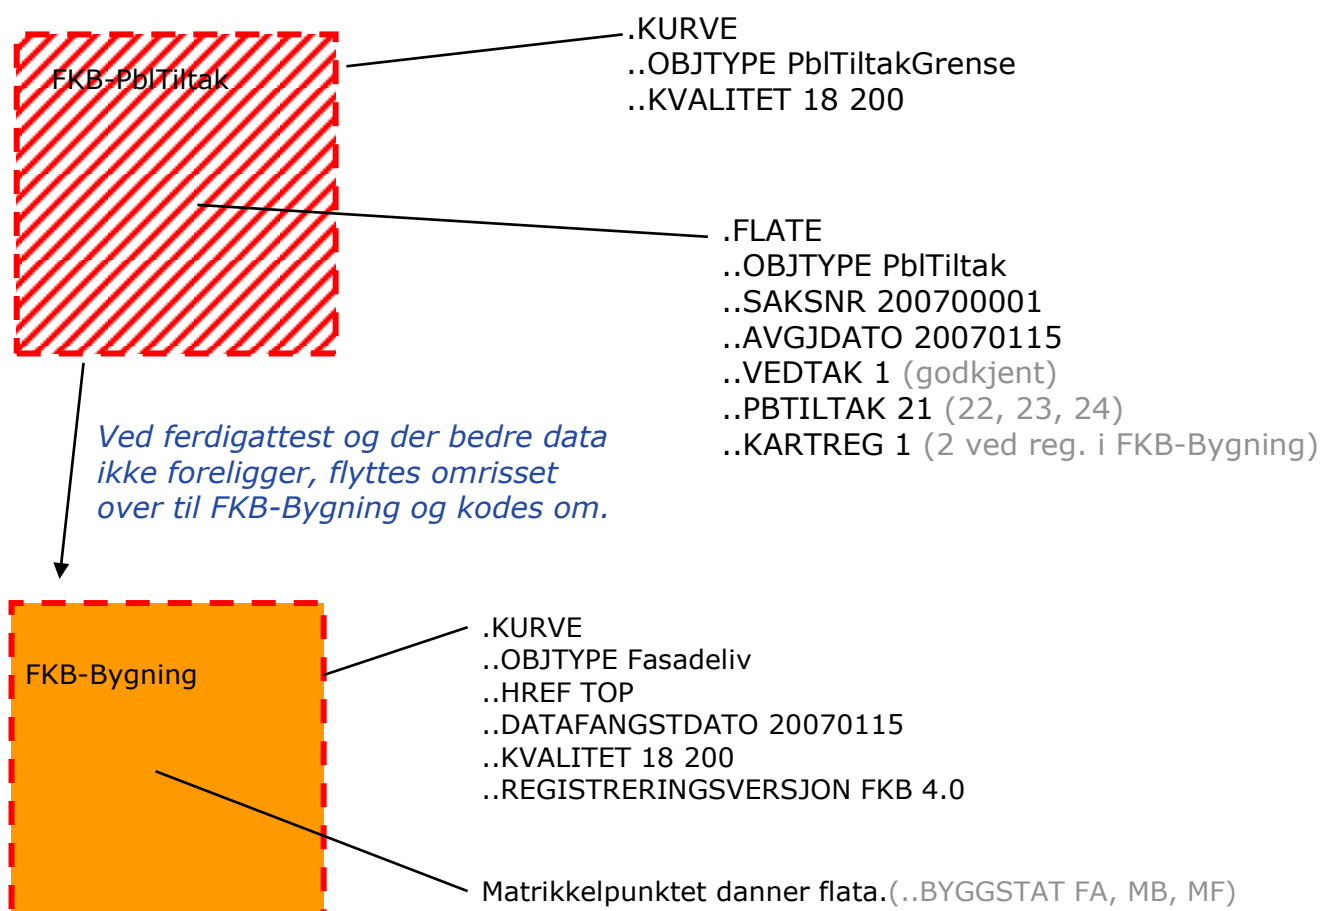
FKB-PblTiltak

.KURVE
..OBJTYPE PblTiltakGrense
..KVALITET 18 200

.FLATE
..OBJTYPE PblTiltak
..SAKSNR 200700001
..AVGJDATO 20070115
..VEDTAK 1 (godkjent)
..PBTILTAK 21 (22, 23, 24)
..KARTREG 1 (2 ved reg. i FKB-Bygning)

Ved ferdigattest og der bedre data ikke foreligger, flyttes omrisset over til FKB-Bygning og kodes om.

FKB-Bygning

.KURVE
..OBJTYPE Fasadeliv
..HREF TOP
..DATAFANGSTDATO 20070115
..KVALITET 18 200
..REGISTRERINGSVERSJON FKB 4.0

Matrikkelpunktet danner flata.(..BYGGSTAT FA, MB, MF)